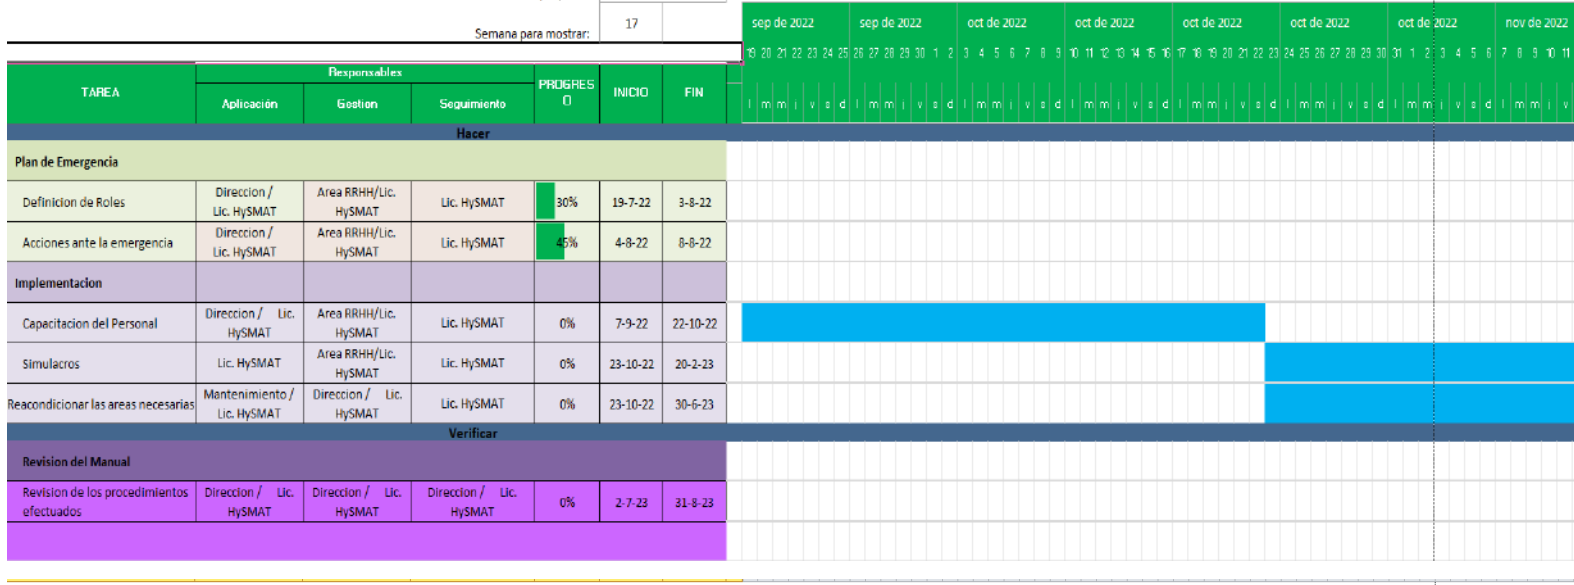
Semana para mostrar: 17

| TAREA | Responsables Aplicación | Gestion | Seguimiento | PROGRESO | INICIO | FIN |
|---|---|---|---|---|---|---|
| Hacer | | | | | | |
| Plan de Emergencia | | | | | | |
| Definicion de Roles | Direccion / Lic. HySMAT | Area RRHH/Lic. HySMAT | Lic. HySMAT | 30% | 19-7-22 | 3-8-22 |
| Acciones ante la emergencia | Direccion / Lic. HySMAT | Area RRHH/Lic. HySMAT | Lic. HySMAT | 45% | 4-8-22 | 8-8-22 |
| Implementacion | | | | | | |
| Capacitacion del Personal | Direccion / Lic. HySMAT | Area RRHH/Lic. HySMAT | Lic. HySMAT | 0% | 7-9-22 | 22-10-22 |
| Simulacros | Lic. HySMAT | Area RRHH/Lic. HySMAT | Lic. HySMAT | 0% | 23-10-22 | 20-2-23 |
| Reacondicionar las areas necesarias | Mantenimiento / Lic. HySMAT | Direccion / Lic. HySMAT | Lic. HySMAT | 0% | 23-10-22 | 30-6-23 |
| Verificar | | | | | | |
| Revision del Manual | | | | | | |
| Revision de los procedimientos efectuados | Direccion / Lic. HySMAT | Direccion / Lic. HySMAT | Direccion / Lic. HySMAT | 0% | 2-7-23 | 31-8-23 |

sep de 2022 sep de 2022 oct de 2022 oct de 2022 oct de 2022 oct de 2022 oct de 2022 nov de 2022

19 20 21 22 23 24 25 26 27 28 29 30 1 2 3 4 5 6 7 8 9 10 11 12 13 14 15 16 17 18 19 20 21 22 23 24 25 26 27 28 29 30 31 1 2 3 4 5 6 7 8 9 10 11

l m m j v s d l m m j v s d l m m j v s d l m m j v s d l m m j v s d l m m j v s d l m m j v s d l m m j v